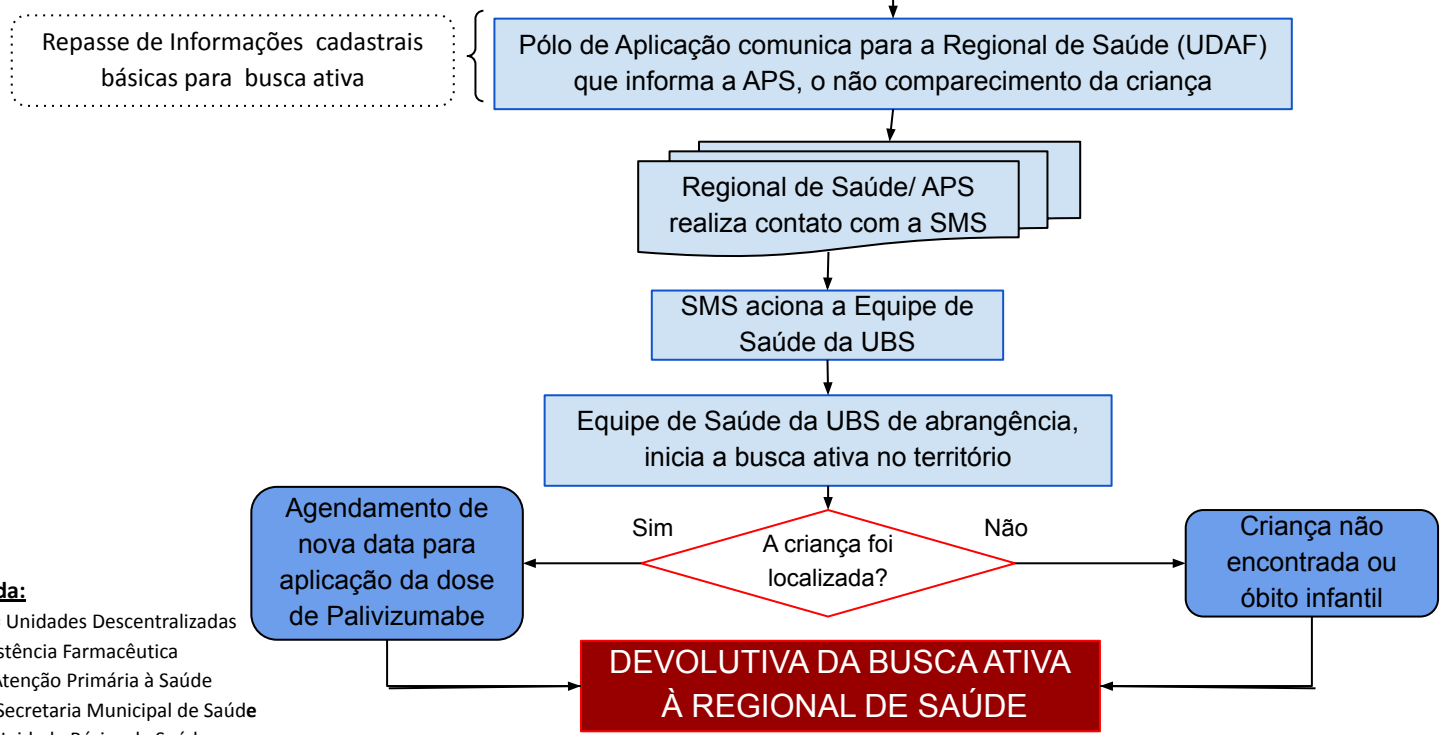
Repasse de Informações cadastrais básicas para busca ativa

Pólo de Aplicação comunica para a Regional de Saúde (UDAF) que informa a APS, o não comparecimento da criança

Regional de Saúde/ APS realiza contato com a SMS

SMS aciona a Equipe de Saúde da UBS

Equipe de Saúde da UBS de abrangência, inicia a busca ativa no território

Agendamento de nova data para aplicação da dose de Palivizumabe

Sim

A criança foi localizada?

Não

Criança não encontrada ou óbito infantil

DEVOLUTIVA DA BUSCA ATIVA À REGIONAL DE SAÚDE

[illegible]da:
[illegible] Unidades Descentralizadas
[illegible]stência Farmacêutica
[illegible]Atenção Primária à Saúde
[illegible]Secretaria Municipal de Saúde
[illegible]